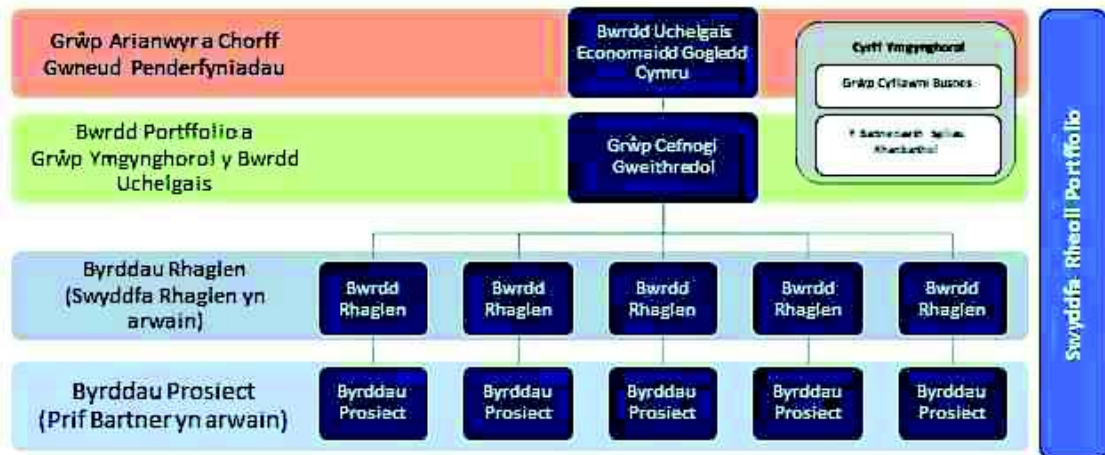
Grŵp Arianwyr a Chorff Gwneud Penderfyniadau

Bwrdd Uchelgais Economaidd Gogledd Cymru

Cyrff Ymgynghorol

Grŵp Cyflawni Busnes

Y Bartneriaeth Sgiliau Rhanbarthol

Bwrdd Portffolio a Grŵp Ymgynghorol y Bwrdd Uchelgais

Grŵp Cefnogi Gweithredol

Swyddfa Rheoli Portffolio

Byrddau Rhaglen (Swyddfa Rhaglen yn arwain)

Bwrdd Rhaglen

Bwrdd Rhaglen

Bwrdd Rhaglen

Bwrdd Rhaglen

Bwrdd Rhaglen

Byrddau Prosiect (Prif Bartner yn arwain)

Byrddau Prosiect

Byrddau Prosiect

Byrddau Prosiect

Byrddau Prosiect

Byrddau Prosiect